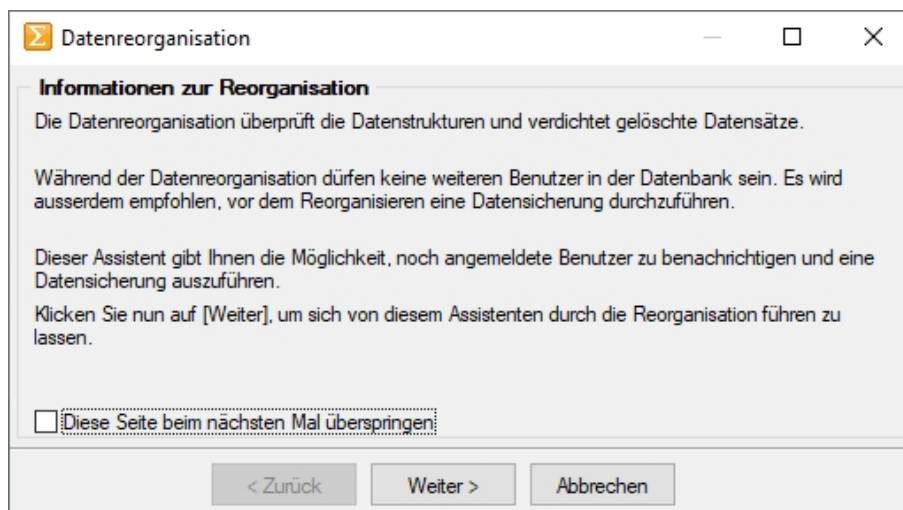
Datenreorganisation

Informationen zur Reorganisation

Die Datenreorganisation überprüft die Datenstrukturen und verdichtet gelöschte Datensätze.

Während der Datenreorganisation dürfen keine weiteren Benutzer in der Datenbank sein. Es wird ausserdem empfohlen, vor dem Reorganisieren eine Datensicherung durchzuführen.

Dieser Assistent gibt Ihnen die Möglichkeit, noch angemeldete Benutzer zu benachrichtigen und eine Datensicherung auszuführen.

Klicken Sie nun auf [Weiter], um sich von diesem Assistenten durch die Reorganisation führen zu lassen.

Diese Seite beim nächsten Mal überspringen

< Zurück
Weiter >
Abbrechen